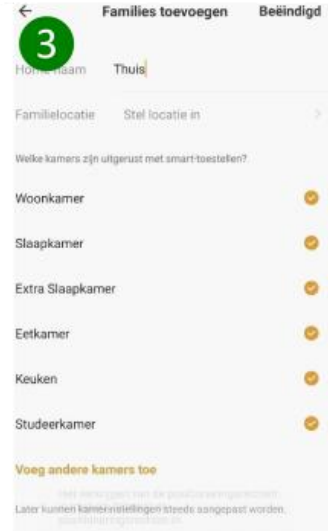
←
Families toevoegen
Beëindigd

3

Home naam Thuis

Familielocatie Stel locatie in

Welke kamers zijn uitgerust met smart-toestellen?

Woonkamer

Slaapkamer

Extra Slaapkamer

Eetkamer

Keuken

Studeerkamer

Voeg andere kamers toe

Later kunnen kamerinstellingen steeds aangepast worden.

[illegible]